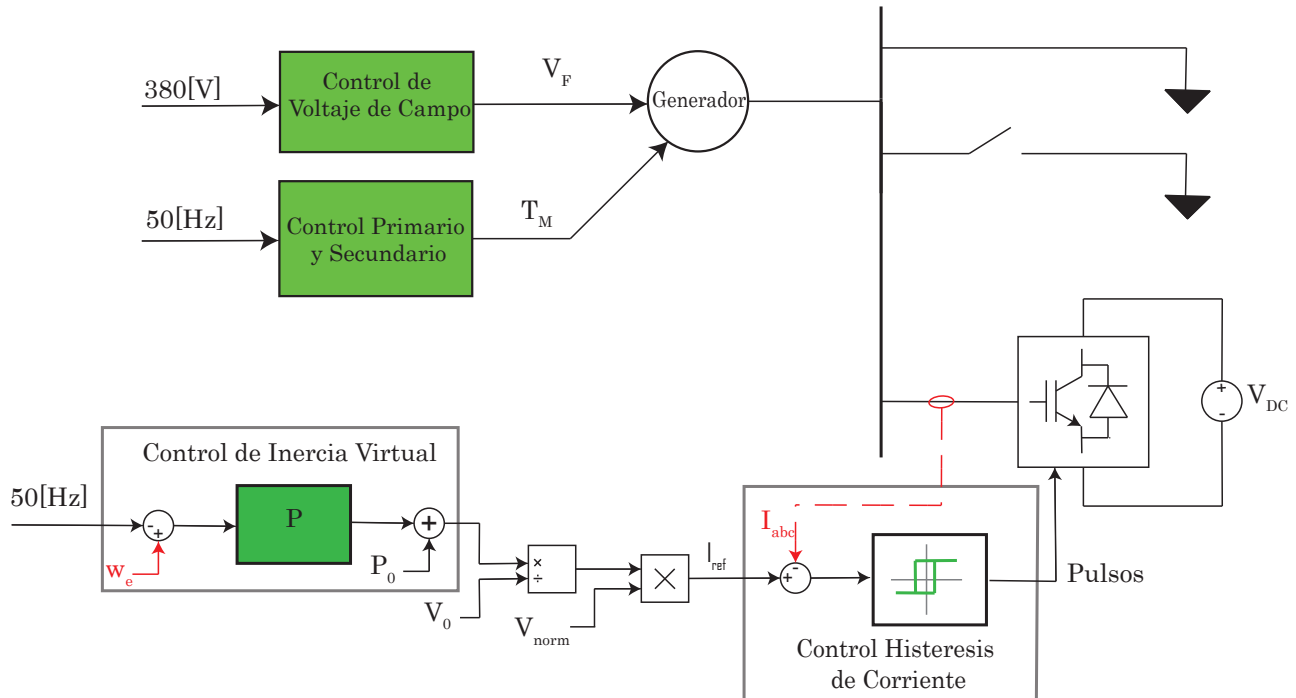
380[V]

Control de Voltaje de Campo

$V_F$

Generador

50[Hz]

Control Primario y Secundario

$T_M$

+

-

$V_{DC}$

Control de Inercia Virtual

50[Hz]

-

+

P

+

$w_e$

$P_0$

$V_0$

×

÷

$V_{norm}$

×

$I_{ref}$

$I_{abc}$

-

+

Pulsos

Control Histeresis de Corriente